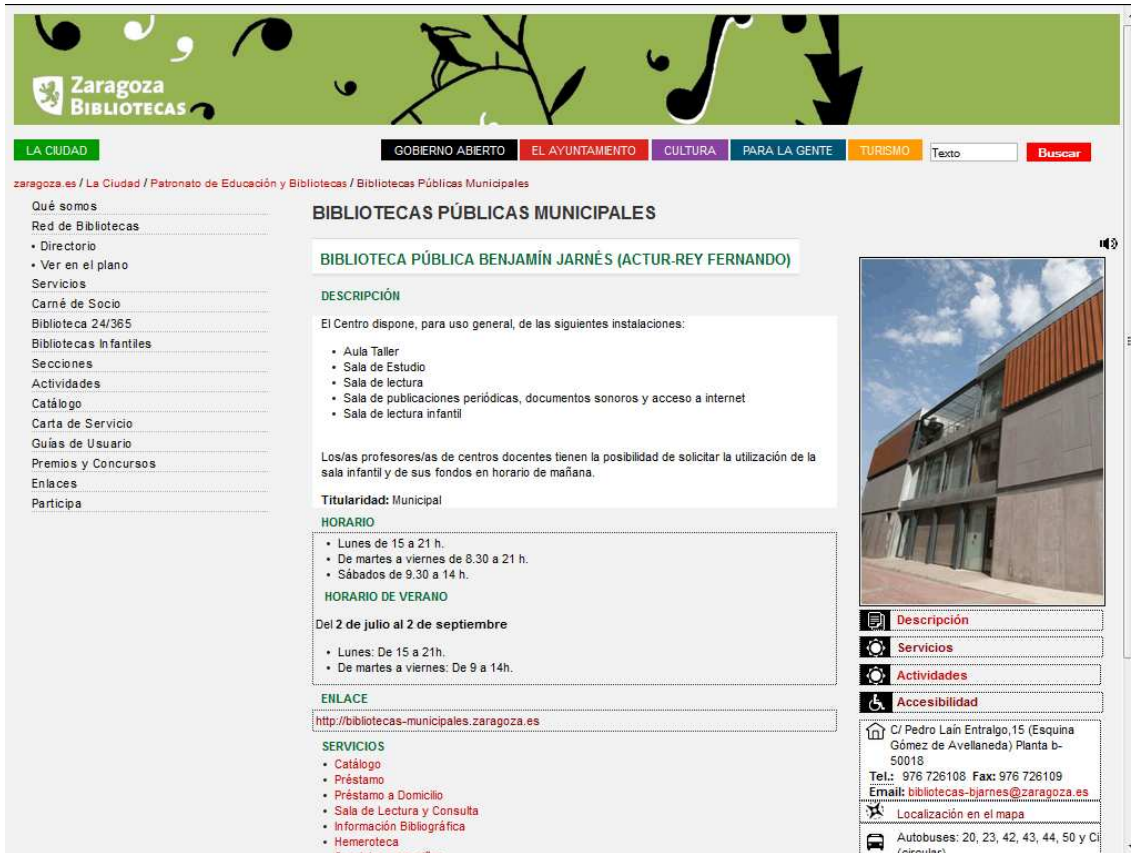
Zaragoza BIBLIOTECAS

LA CIUDAD

GOBIERNO ABIERTO | EL AYUNTAMIENTO | CULTURA | PARA LA GENTE | TURISMO | Texto | Buscar

zaragoza.es / La Ciudad / Patronato de Educación y Bibliotecas / Bibliotecas Públicas Municipales

Qué somos
Red de Bibliotecas
• Directorio
• Ver en el plano
Servicios
Carné de Socio
Biblioteca 24/365
Bibliotecas Infantiles
Secciones
Actividades
Catálogo
Carta de Servicio
Guías de Usuario
Premios y Concursos
Enlaces
Participa

BIBLIOTECAS PÚBLICAS MUNICIPALES

BIBLIOTECA PÚBLICA BENJAMÍN JARNÉS (ACTUR-REY FERNANDO)

DESCRIPCIÓN

El Centro dispone, para uso general, de las siguientes instalaciones:

• Aula Taller
• Sala de Estudio
• Sala de lectura
• Sala de publicaciones periódicas, documentos sonoros y acceso a internet
• Sala de lectura infantil

Los/as profesores/as de centros docentes tienen la posibilidad de solicitar la utilización de la sala infantil y de sus fondos en horario de mañana.

Titularidad: Municipal

HORARIO

• Lunes de 15 a 21 h.
• De martes a viernes de 8.30 a 21 h.
• Sábados de 9.30 a 14 h.

HORARIO DE VERANO

Del 2 de julio al 2 de septiembre

• Lunes: De 15 a 21h.
• De martes a viernes: De 9 a 14h.

ENLACE

http://bibliotecas-municipales.zaragoza.es

SERVICIOS

• Catálogo
• Préstamo
• Préstamo a Domicilio
• Sala de Lectura y Consulta
• Información Bibliográfica
• Hemeroteca

Descripción
Servicios
Actividades
Accesibilidad

C/ Pedro Laín Entralgo,15 (Esquina Gómez de Avellaneda) Planta b- 50018
Tel.: 976 726108 Fax: 976 726109
Email: bibliotecas-bjarnes@zaragoza.es

Localización en el mapa

Autobuses: 20, 23, 42, 43, 44, 50 y Ci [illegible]